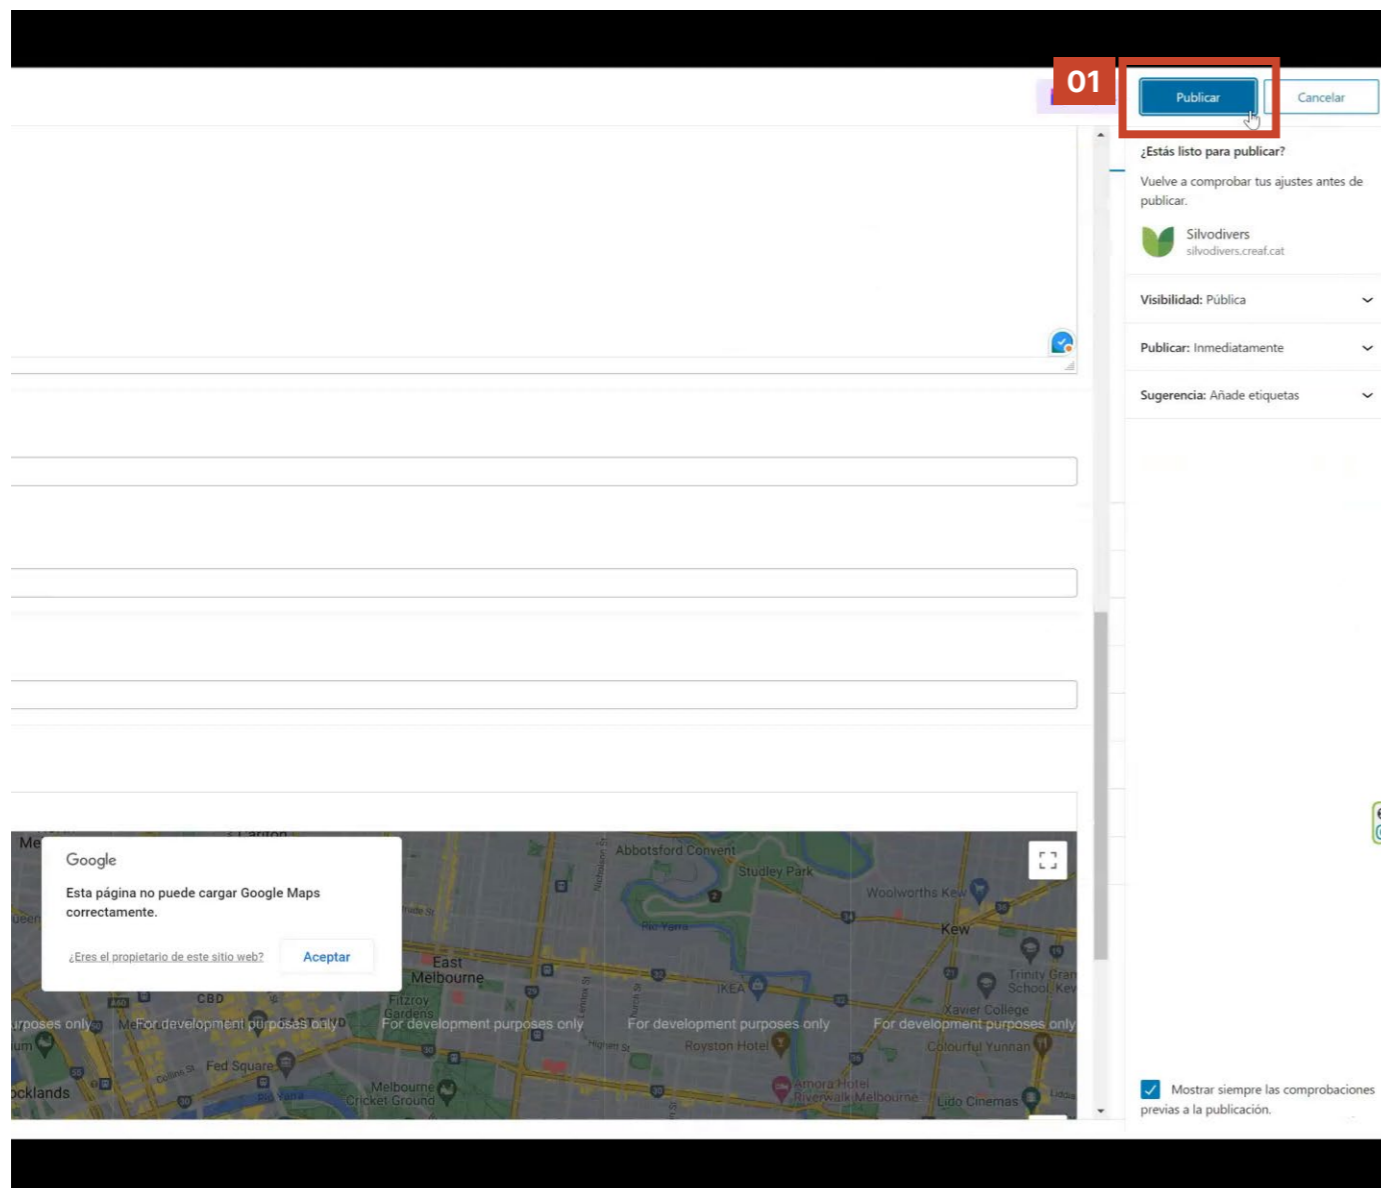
01

Publicar

Cancelar

¿Estás listo para publicar?

Vuelve a comprobar tus ajustes antes de publicar.

Silvodivers
silvodivers.creaf.cat

Visibilidad: Pública

Publicar: Inmediatamente

Sugerencia: Añade etiquetas

Google

Esta página no puede cargar Google Maps correctamente.

¿Eres el propietario de este sitio web?

Aceptar

Abbotsford Convent

Studley Park

Woolworths Kew

Kew

East Melbourne

CBD

Fitzroy Gardens

IKEA

Trinity Grammar School, Kew

Xavier College

For development purposes only

For development purposes only

For development purposes only

For development purposes only

For development purposes only

Royston Hotel

Colourful Yunnan

Fed Square

Melbourne Cricket Ground

Amora Hotel Riverwalk Melbourne

Lido Cinemas

Docklands

Carlton

Mostrar siempre las comprobaciones previas a la publicación.